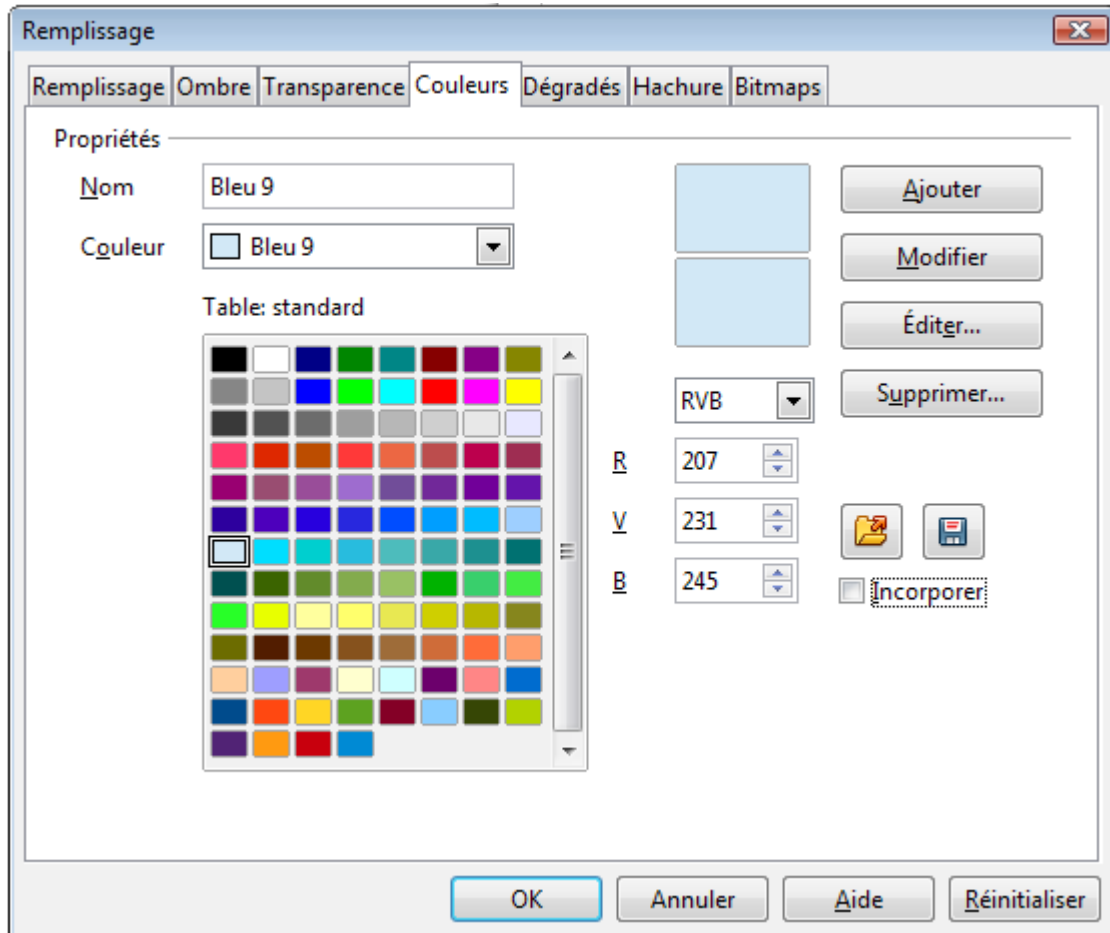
Remplissage

Remplissage | Ombre | Transparence | Couleurs | Dégradés | Hachure | Bitmaps

Propriétés

Nom Bleu 9

Couleur Bleu 9

Table: standard

Ajouter

Modifier

Éditer...

Supprimer...

RVB

R 207

V 231

B 245

Incorporer

OK Annuler Aide Réinitialiser